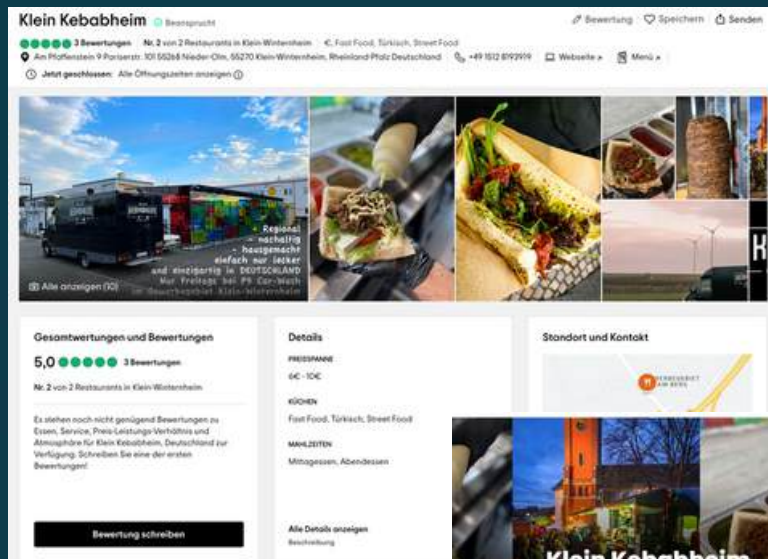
Klein Kebabheim Beansprucht

Bewertung Speichern Senden

3 Bewertungen Nr. 2 von 2 Restaurants in Klein-Winternheim €, Fast Food, Türkisch, Street Food

Am Pfaffenstein 9 Parkplatz, 101 55268 Nieder-Olm, 55270 Klein-Winternheim, Rheinland-Pfalz Deutschland +49 1512 8193919 Webseite Menü

Jetzt geschlossen: Alle Öffnungszeiten anzeigen

- Regional
- nachhaltig
- hausgemacht
einfach nur lecker
und einzigartig in DEUTSCHLAND
Nur Freitags bei P9 Car-Wash
im Gewerbegebiet Klein-Winternheim

Alle anzeigen (10)

Gesamtwertungen und Bewertungen

5,0 3 Bewertungen

Nr. 2 von 2 Restaurants in Klein-Winternheim

Es stehen noch nicht genügend Bewertungen zu Essen, Service, Preis-Leistungs-Verhältnis und Atmosphäre für Klein Kebabheim, Deutschland zur Verfügung. Schreiben Sie eine der ersten Bewertungen!

Bewertung schreiben

Details

PREISSPANNE

6€ - 10€

KÜCHEN

Fast Food, Türkisch, Street Food

MAHLZEITEN

Mittagessen, Abendessen

Alle Details anzeigen

Beschreibung

Standort und Kontakt

GEWERBEGEBIET AM BERG

Klein Kebabheim